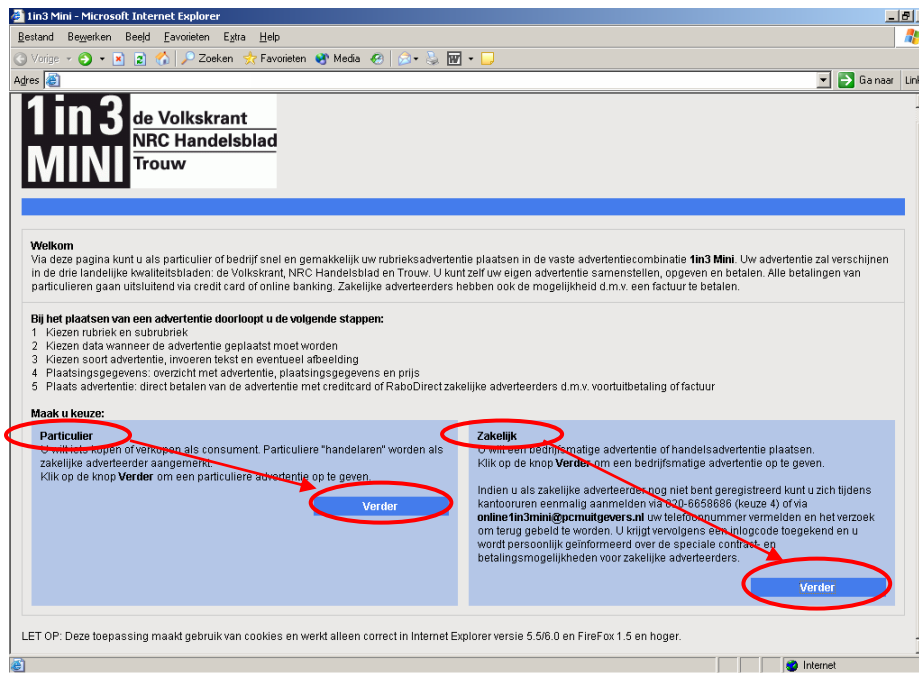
1in3 Mini - Microsoft Internet Explorer

Bestand Bewerken Beeld Favorieten Extra Help

Vorige Zoeken Favorieten Media

Adres Ga naar Lin

1in3 MINI de Volkskrant NRC Handelsblad Trouw

Welkom
Via deze pagina kunt u als particulier of bedrijf snel en gemakkelijk uw rubrieksadvertentie plaatsen in de vaste advertentiecombinatie **1in3 Mini**. Uw advertentie zal verschijnen in de drie landelijke kwaliteitsbladen: de Volkskrant, NRC Handelsblad en Trouw. U kunt zelf uw eigen advertentie samenstellen, opgeven en betalen. Alle betalingen van particulieren gaan uitsluitend via credit card of online banking. Zakelijke adverteerders hebben ook de mogelijkheid d.m.v. een factuur te betalen.

Bij het plaatsen van een advertentie doorloopt u de volgende stappen:
1 Kiezen rubriek en subrubriek
2 Kiezen data wanneer de advertentie geplaatst moet worden
3 Kiezen soort advertentie, invoeren tekst en eventueel afbeelding
4 Plaatsingsgegevens: overzicht met advertentie, plaatsingsgegevens en prijs
5 Plaats advertentie: direct betalen van de advertentie met creditcard of RaboDirect zakelijke adverteerders d.m.v. voortuitbetaling of factuur

Maak u keuze:

Particulier
U wilt iets kopen of verkopen als consument. Particuliere "handelaren" worden als zakelijke adverteerder aangemerkt.
Klik op de knop **Verder** om een particuliere advertentie op te geven.

Verder

Zakelijk
U wilt een bedrijfsmatige advertentie of handelsadvertentie plaatsen.
Klik op de knop **Verder** om een bedrijfsmatige advertentie op te geven.

Indien u als zakelijke adverteerder nog niet bent geregistreerd kunt u zich tijdens kantooruren eenmalig aanmelden via 020-6658686 (keuze 4) of via **online1in3mini@pcmuitgevers.nl** uw telefoonnummer vermelden en het verzoek om terug gebeld te worden. U krijgt vervolgens een inlogcode toegekend en u wordt persoonlijk geïnformeerd over de speciale contract- en betalingsmogelijkheden voor zakelijke adverteerders.

Verder

LET OP: Deze toepassing maakt gebruik van cookies en werkt alleen correct in Internet Explorer versie 5.5/6.0 en FireFox 1.5 en hoger.

Internet